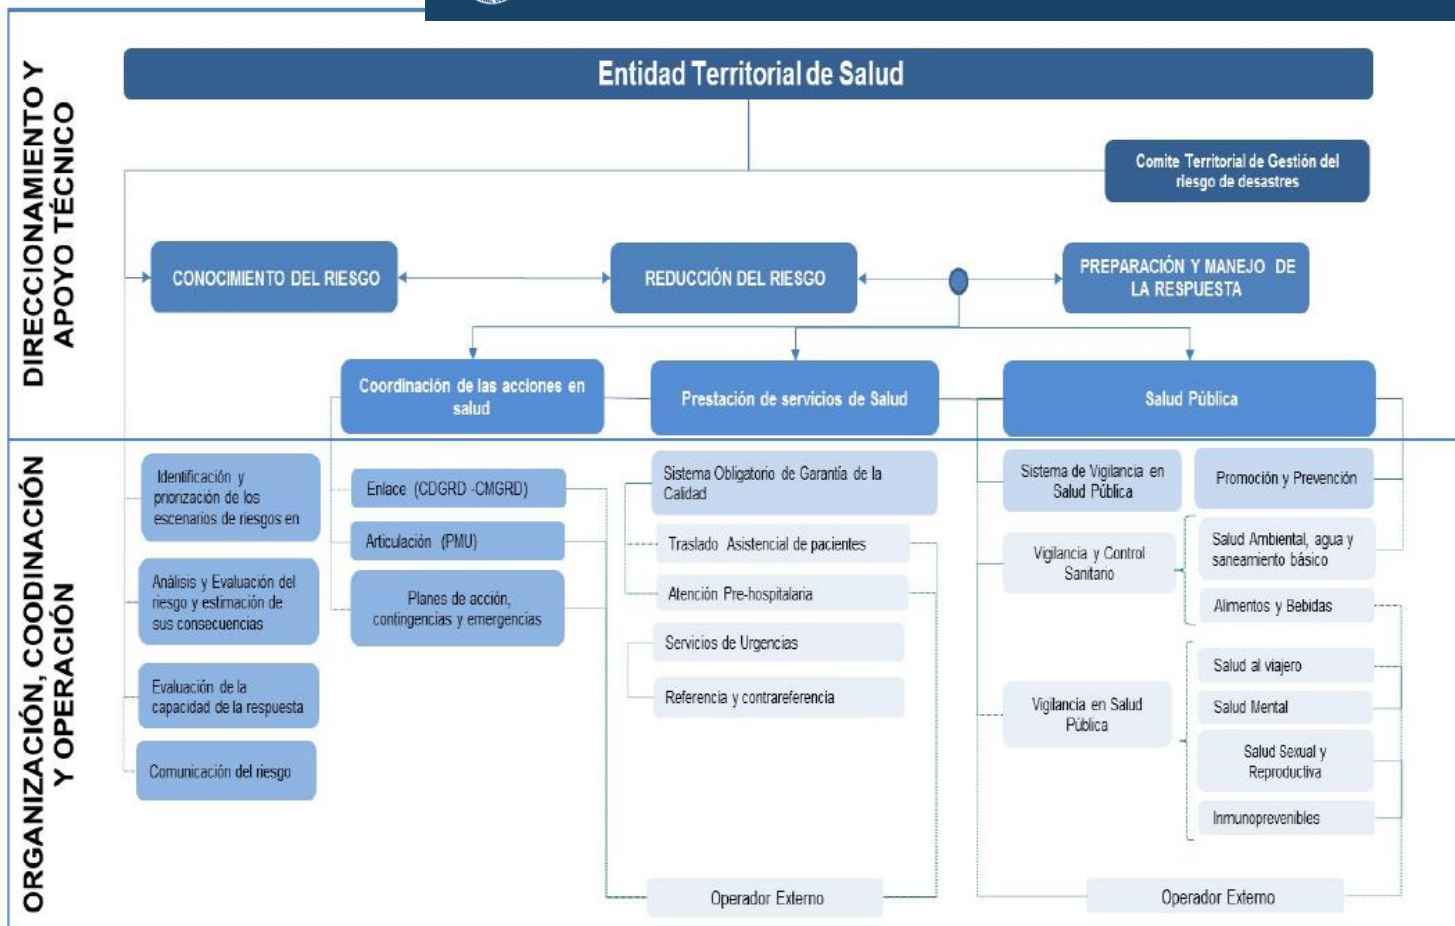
DIRECCIONAMIENTO Y APOYO TÉCNICO

Entidad Territorial de Salud

Comite Territorial de Gestión del riesgo de desastres

CONOCIMIENTO DEL RIESGO

REDUCCIÓN DEL RIESGO

PREPARACIÓN Y MANEJO DE LA RESPUESTA

Coordinación de las acciones en salud

Prestación de servicios de Salud

Salud Pública

ORGANIZACIÓN, COODINACIÓN Y OPERACIÓN

Identificación y priorización de los escenarios de riesgos en

Análisis y Evaluación del riesgo y estimación de sus consecuencias

Evaluación de la capacidad de la respuesta

Comunicación del riesgo

Enlace (CDGRD -CMGRD)

Articulación (PMU)

Planes de acción, contingencias y emergencias

Sistema Obligatorio de Garantía de la Calidad

Traslado Asistencial de pacientes

Atención Pre-hospitalaria

Servicios de Urgencias

Referencia y contrareferencia

Operador Externo

Sistema de Vigilancia en Salud Pública

Promoción y Prevención

Vigilancia y Control Sanitario

Salud Ambiental, agua y saneamiento básico

Alimentos y Bebidas

Vigilancia en Salud Pública

Salud al viajero

Salud Mental

Salud Sexual y Reproductiva

Inmunoprevenibles

Operador Externo